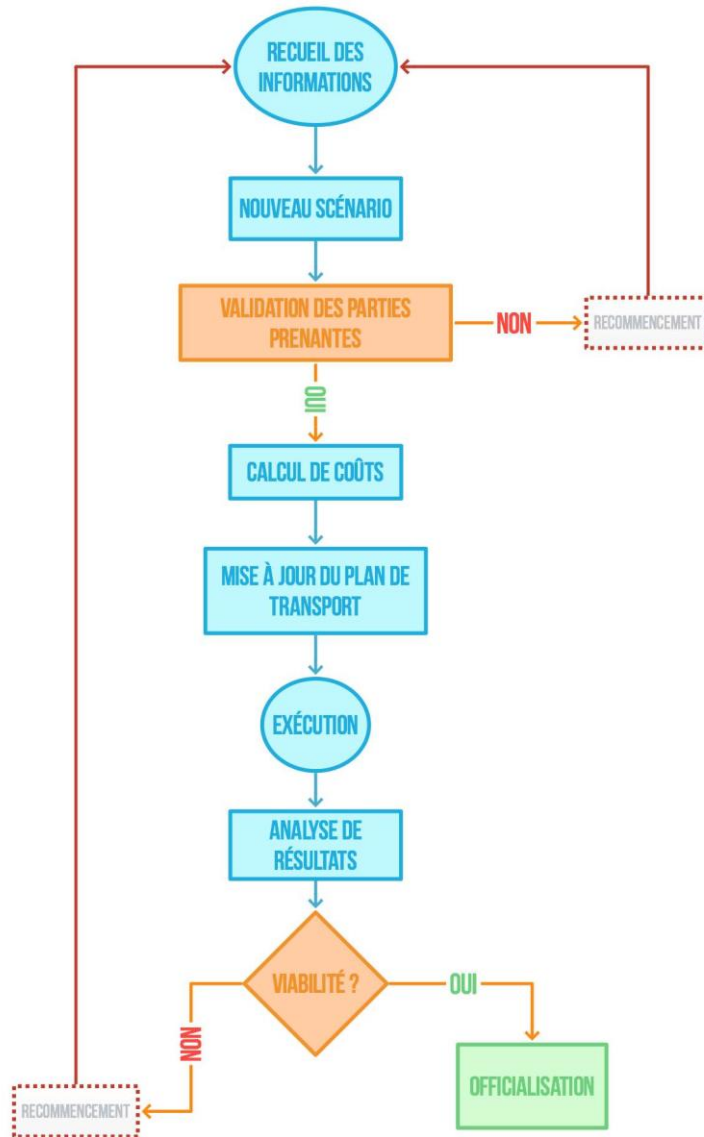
RECUEIL DES INFORMATIONS

NOUVEAU SCÉNARIO

VALIDATION DES PARTIES PRENANTES

NON

RECOMMENCEMENT

OUI

CALCUL DE COÛTS

MISE À JOUR DU PLAN DE TRANSPORT

EXÉCUTION

ANALYSE DE RÉSULTATS

VIABILITÉ ?

OUI

NON

OFFICIALISATION

RECOMMENCEMENT